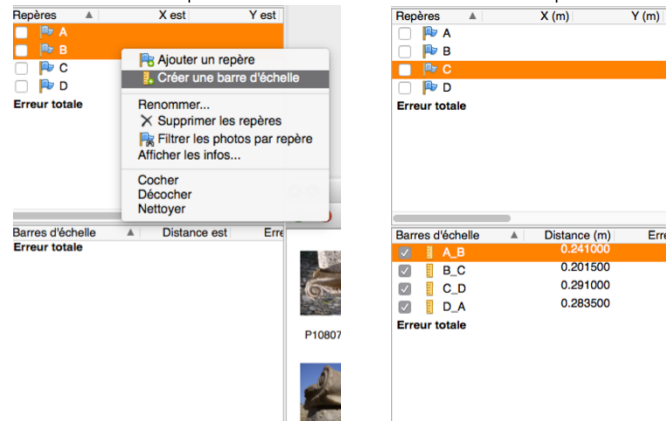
| Repères | X est | Y est |
|---|---|---|
| A | | |
| B | | |
| C | | |
| D | | |
| Erreur totale | | |

Ajouter un repère
Créer une barre d'échelle
Renommer...
Supprimer les repères
Filtrer les photos par repère
Afficher les infos...
Cocher
Décocher
Nettoyer

| Barres d'échelle | Distance est | Erre |
|---|---|---|
| Erreur totale | | |

P10807

| Repères | X (m) | Y (m) |
|---|---|---|
| A | | |
| B | | |
| C | | |
| D | | |
| Erreur totale | | |

| Barres d'échelle | Distance (m) | Erre |
|---|---|---|
| A_B | 0.241000 | |
| B_C | 0.201500 | |
| C_D | 0.291000 | |
| D_A | 0.283500 | |
| Erreur totale | | |